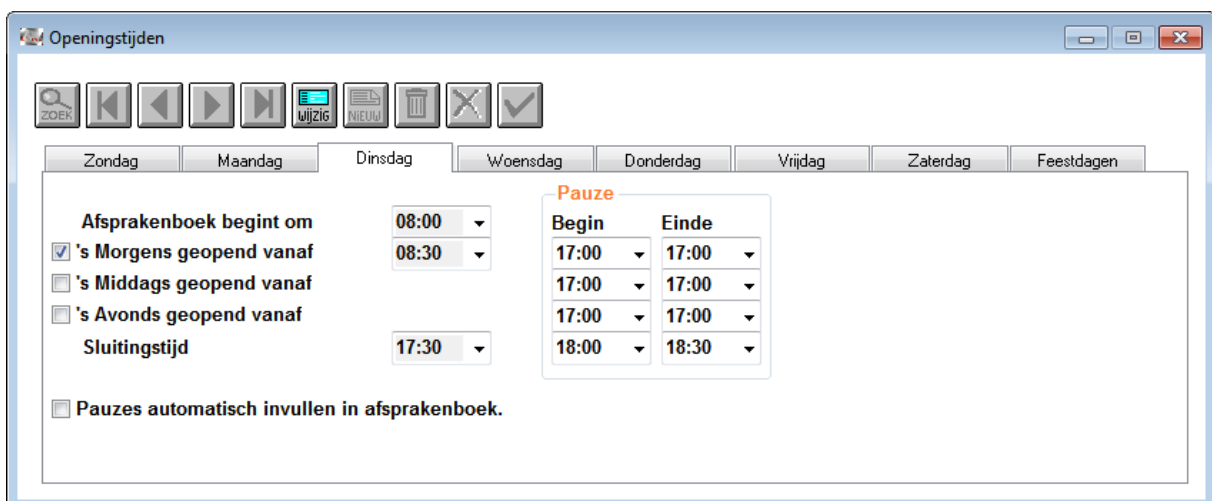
Openingstijden

ZOEK WIJZIG NIEUW

Zondag | Maandag | Dinsdag | Woensdag | Donderdag | Vrijdag | Zaterdag | Feestdagen

Pauze

| | | Begin | Einde |
|---|---|---|---|
| Afsprakenboek begint om | 08:00 | | |
| 's Morgens geopend vanaf | 08:30 | 17:00 | 17:00 |
| 's Middags geopend vanaf | | 17:00 | 17:00 |
| 's Avonds geopend vanaf | | 17:00 | 17:00 |
| Sluitingstijd | 17:30 | 18:00 | 18:30 |

Pauzes automatisch invullen in afsprakenboek.